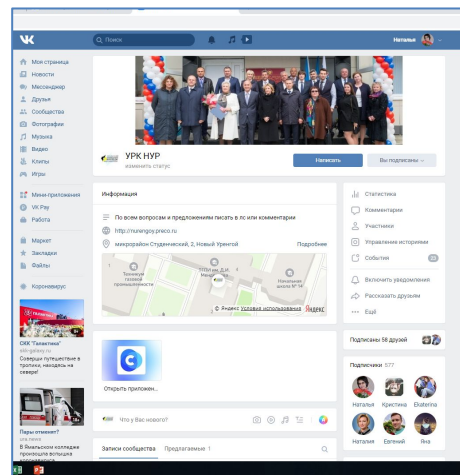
Поиск

Наталья

Моя страница
Новости
Мессенджер
Друзья
Сообщества
Фотографии
Музыка
Видео
Клипы
Игры

Мини-приложения
VK Pay
Работа

Маркет
Закладки
Файлы

Коронавирус

СКК "Галактика"
skk-galaxy.ru
Совершил путешествие в тропики, находясь на севере!

Пары отменят?
ура.новости
В Ямальском колледже произошла вспышка

УРК НУР
изменить статус

Написать

Вы подписаны

Информация

По всем вопросам и предложениям писать в лс или комментарии

http://nurungoy.preco.ru

микрорайон Студенческий, 2, Новый Уренгой

Подробнее

Тюменский газовой промышленности

Начальная школа № 14

© Яндекс Условия использования Яндекс

Открыть приложен...

Что у Вас нового?

Записи сообщества

Предлагаемые 1

Статистика
Комментарии
Участники
Управление историями
События
Включить уведомления
Рассказать друзьям
Ещё

Подписаны 58 друзей

Подписчики 577

Наталья
Кристина
Ekaterina
Наталия
Евгений
Яна